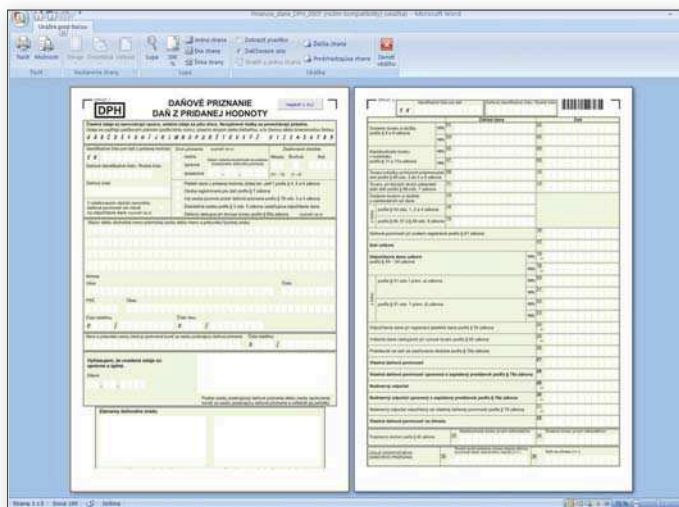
Priznanie_dane_DPH_2007 [režim kompatibility] - Microsoft Word

Ukážka pred tlačou

Tlačiť Možnosti Okraje Orientácia Veľkosť Lupa 100 % Jedna strana Dve strany Šírka strany Zobraziť pravítko Zväčšenie skla Ďalšia strana Predchádzajúca strana Zavrieť ukážku

Tlač Nastavenie strany Lupa Ukážka

DPH

DAŇOVÉ PRIZNANIE DAŇ Z PRIDANEJ HODNOTY

Vyhlasujem, že uvedené údaje sú správne a úplné.

Zoznamy daňového úradu

Základ dane Daň

Strana: 1 z 2 Slová: 290 Slovenčina

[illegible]